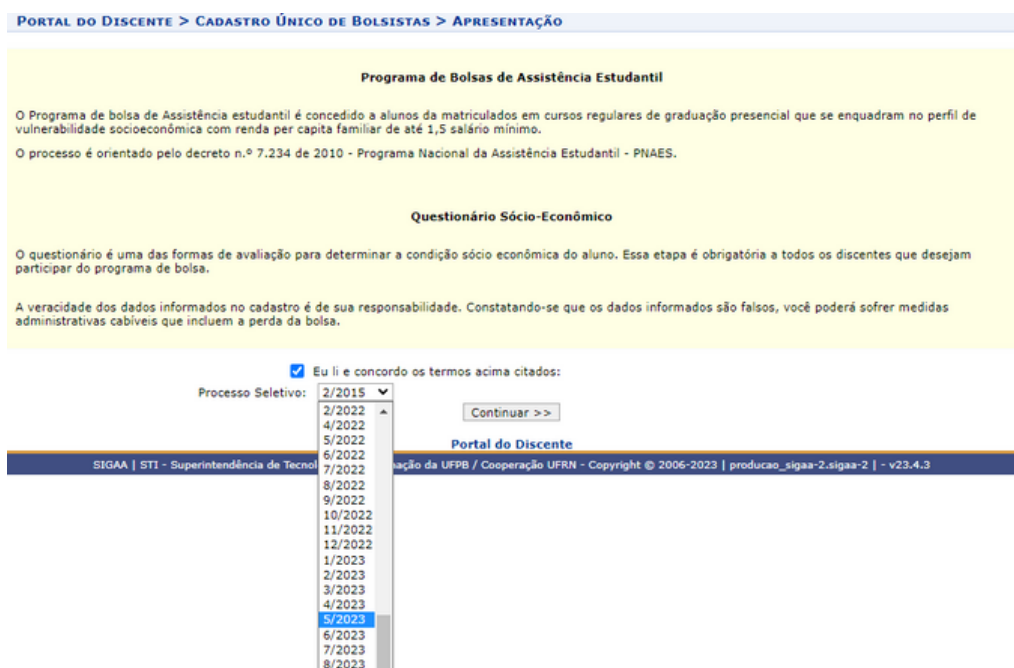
PORTAL DO DISCENTE > CADASTRO ÚNICO DE BOLSISTAS > APRESENTAÇÃO

Programa de Bolsas de Assistência Estudantil

O Programa de bolsa de Assistência estudantil é concedido a alunos da matriculados em cursos regulares de graduação presencial que se enquadram no perfil de vulnerabilidade socioeconômica com renda per capita familiar de até 1,5 salário mínimo.

O processo é orientado pelo decreto n.º 7.234 de 2010 - Programa Nacional da Assistência Estudantil - PNAES.

Questionário Sócio-Econômico

O questionário é uma das formas de avaliação para determinar a condição sócio econômica do aluno. Essa etapa é obrigatória a todos os discentes que desejam participar do programa de bolsa.

A veracidade dos dados informados no cadastro é de sua responsabilidade. Constatando-se que os dados informados são falsos, você poderá sofrer medidas administrativas cabíveis que incluem a perda da bolsa.

Eu li e concordo os termos acima citados:

Processo Seletivo: 2/2015

2/2022
4/2022
5/2022
6/2022
7/2022
8/2022
9/2022
10/2022
11/2022
12/2022
1/2023
2/2023
3/2023
4/2023
5/2023
6/2023
7/2023
8/2023

Continuar >>

Portal do Discente

SIGAA | STI - Superintendência de Tecnol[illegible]ação da UFPB / Cooperação UFRN - Copyright © 2006-2023 | producao_sigaa-2.sigaa-2 | - v23.4.3